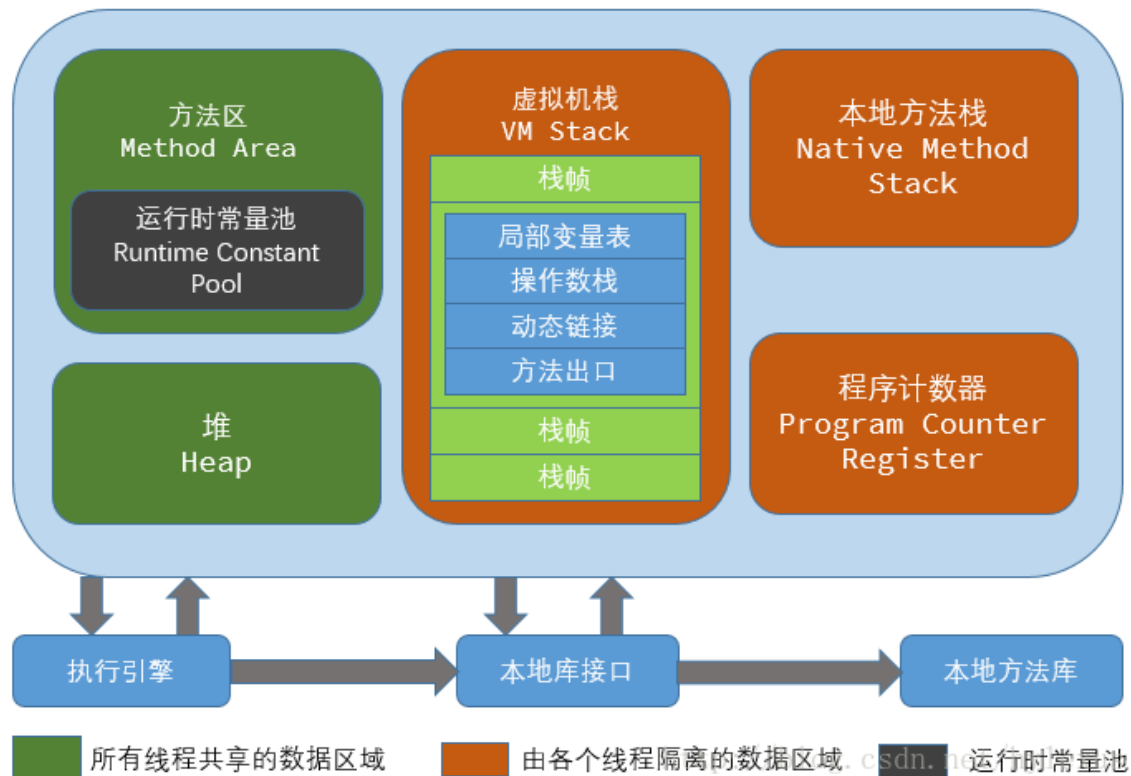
方法区
Method Area

运行时常量池
Runtime Constant Pool

堆
Heap

虚拟机栈
VM Stack

栈帧

局部变量表

操作数栈

动态链接

方法出口

栈帧

栈帧

本地方法栈
Native Method Stack

程序计数器
Program Counter Register

执行引擎

本地库接口

本地方法库

所有线程共享的数据区域

由各个线程隔离的数据区域

csdn.ne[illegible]

运行时常量池